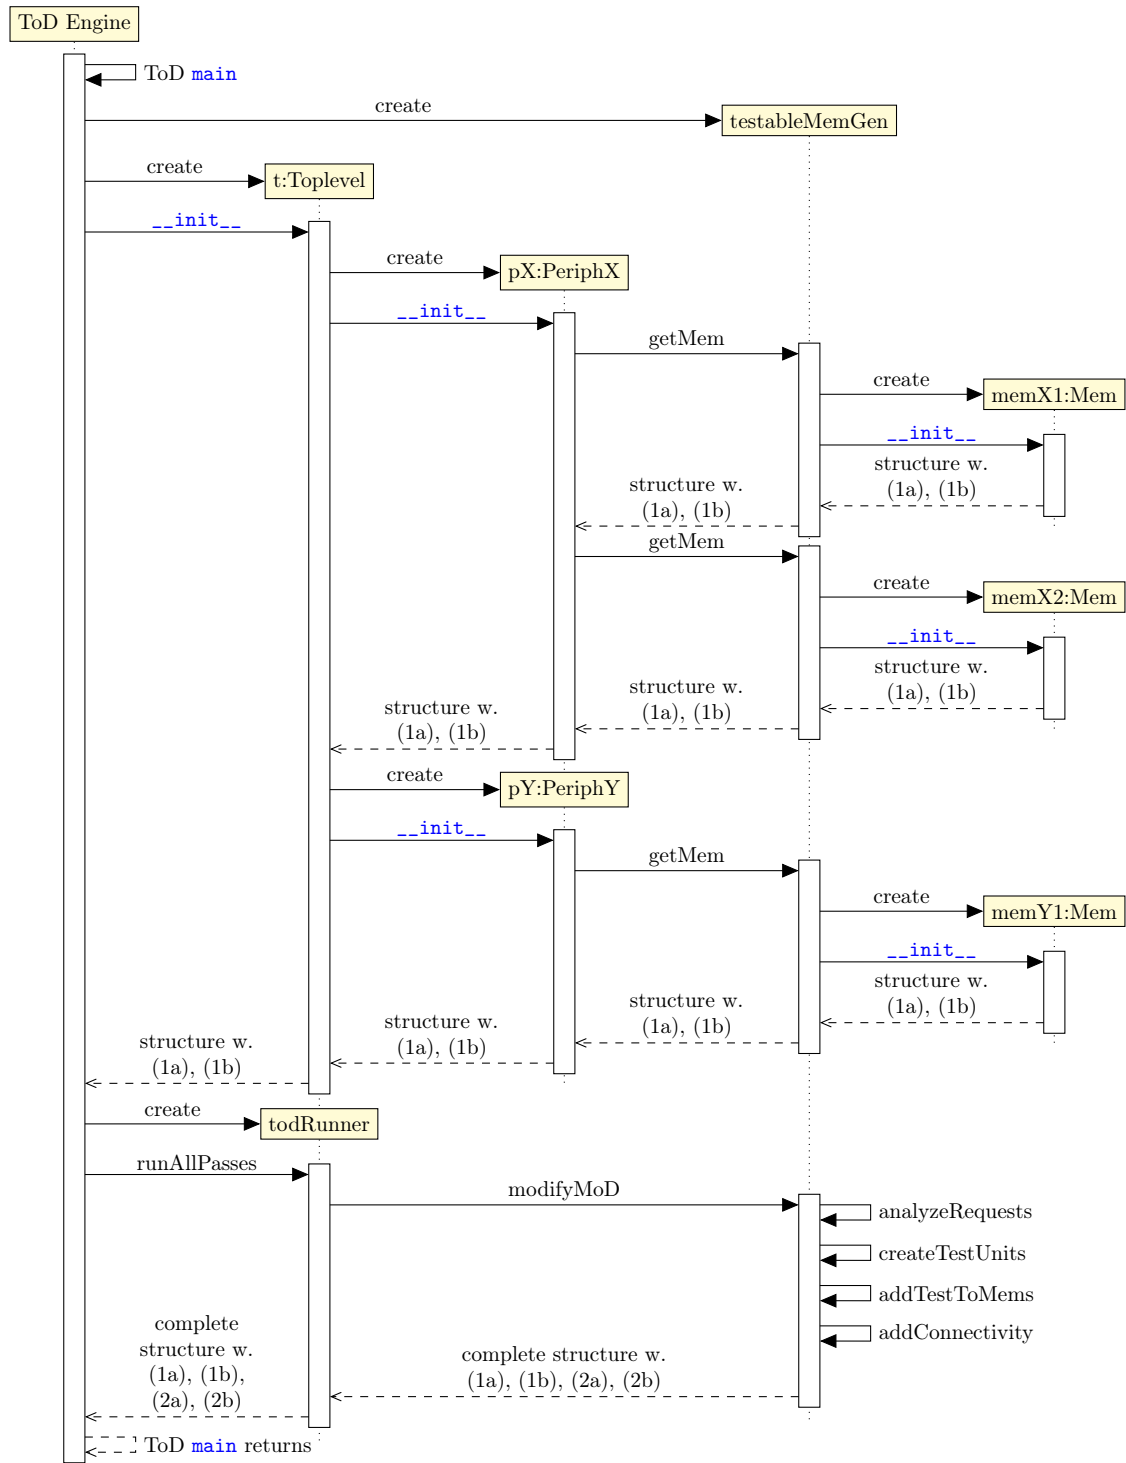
ToD Engine

ToD main

create

testableMemGen

create

t:Toplevel

__init__

create

pX:PeriphX

__init__

getMem

create

memX1:Mem

__init__

structure w. (1a), (1b)

structure w. (1a), (1b)

getMem

create

memX2:Mem

__init__

structure w. (1a), (1b)

structure w. (1a), (1b)

structure w. (1a), (1b)

create

pY:PeriphY

__init__

getMem

create

memY1:Mem

__init__

structure w. (1a), (1b)

structure w. (1a), (1b)

structure w. (1a), (1b)

structure w. (1a), (1b)

create

todRunner

runAllPasses

modifyMoD

analyzeRequests

createTestUnits

addTestToMems

addConnectivity

complete structure w. (1a), (1b), (2a), (2b)

complete structure w. (1a), (1b), (2a), (2b)

ToD main returns